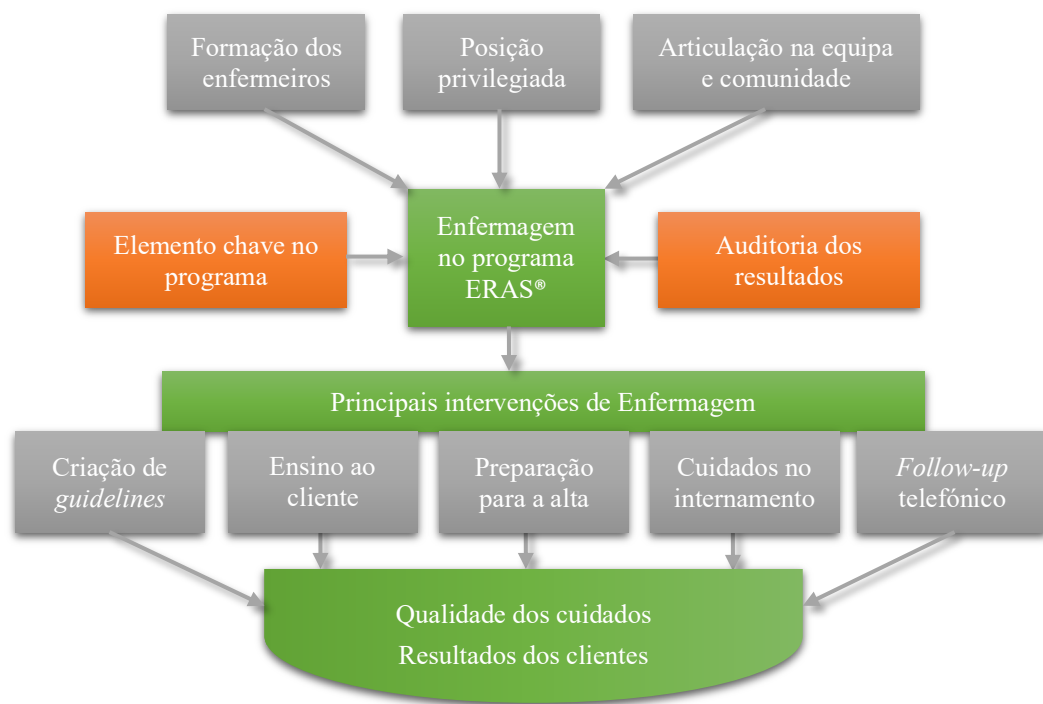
Formação dos enfermeiros

Posição privilegiada

Articulação na equipa e comunidade

Elemento chave no programa

Enfermagem no programa ERAS®

Auditoria dos resultados

Principais intervenções de Enfermagem

Criação de *guidelines*

Ensino ao cliente

Preparação para a alta

Cuidados no internamento

*Follow-up* telefónico

Qualidade dos cuidados
Resultados dos clientes